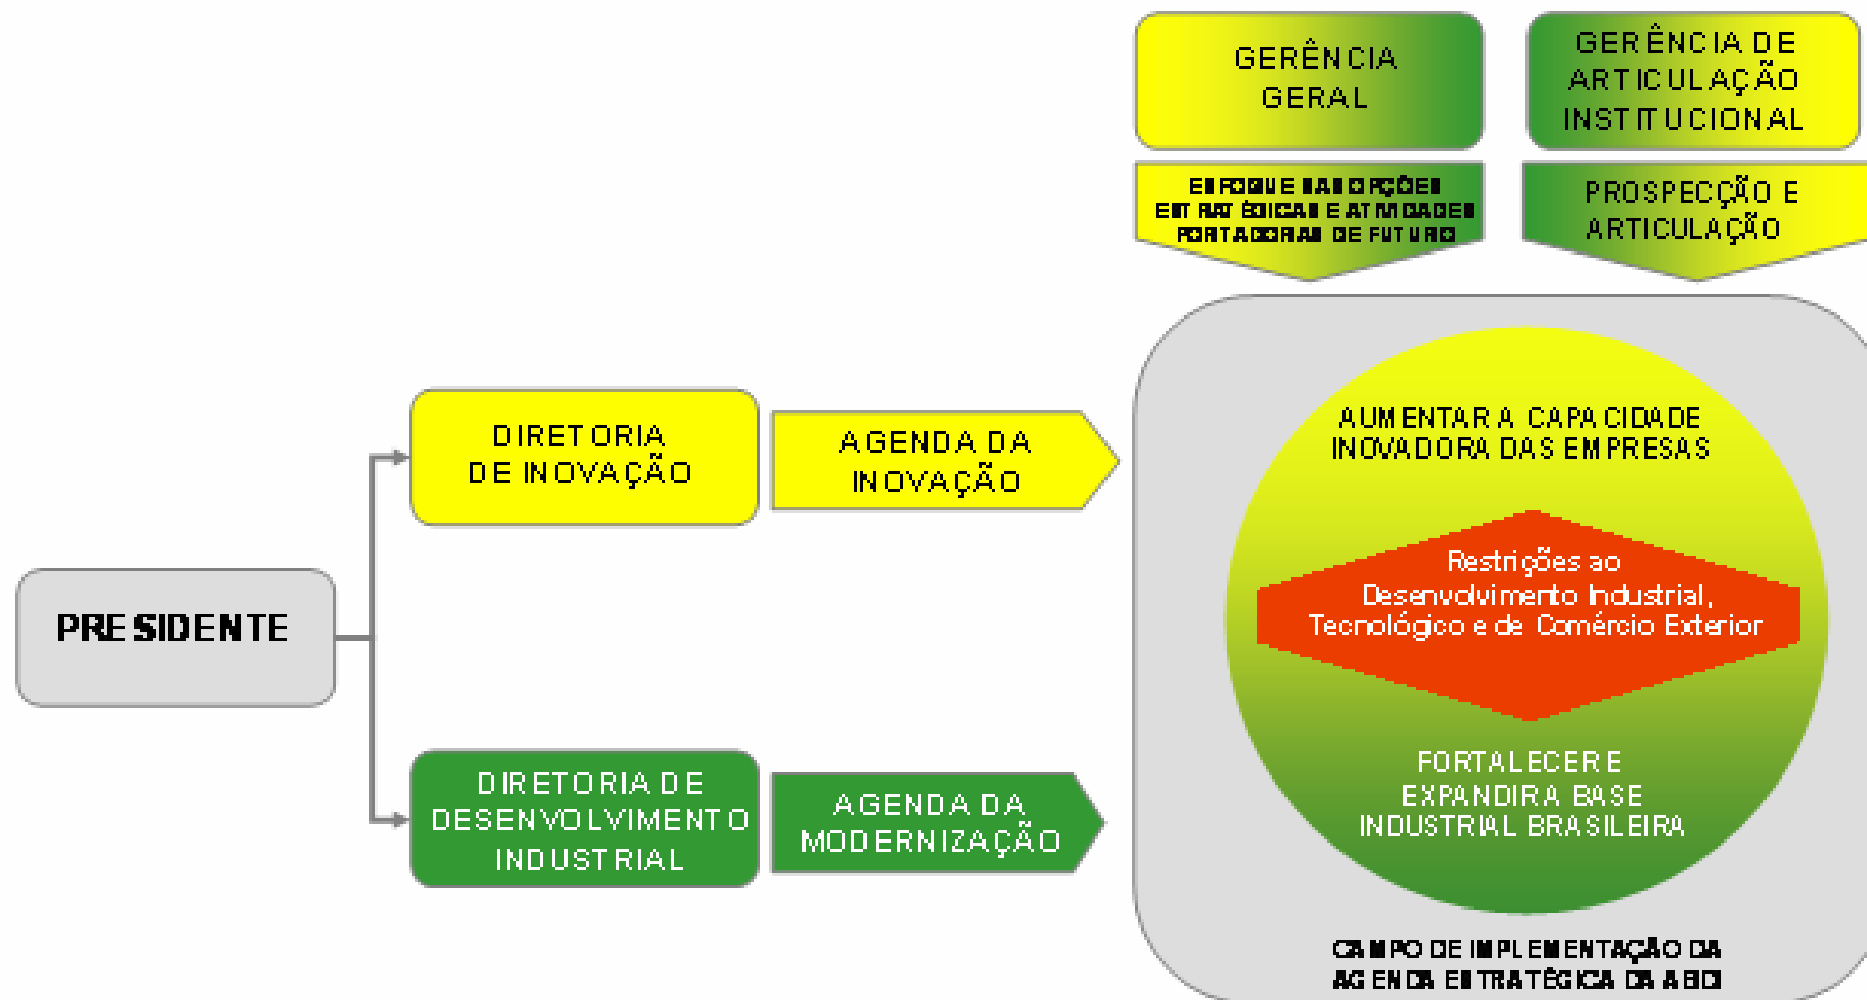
GERÊNCIA GERAL

GERÊNCIA DE ARTICULAÇÃO INSTITUCIONAL

ENFOQUE NAS OPÇÕES ESTRATÉGICAS E ATIVIDADES PORTADORAS DE FUTURO

PROSPECÇÃO E ARTICULAÇÃO

PRESIDENTE

DIRETORIA DE INOVAÇÃO

AGENDA DA INOVAÇÃO

DIRETORIA DE DESENVOLVIMENTO INDUSTRIAL

AGENDA DA MODERNIZAÇÃO

AUMENTAR A CAPACIDADE INOVADORA DAS EMPRESAS

Restrições ao Desenvolvimento Industrial, Tecnológico e de Comércio Exterior

FORTALECER E EXPANDIR A BASE INDUSTRIAL BRASILEIRA

CAMPO DE IMPLEMENTAÇÃO DA AGENDA ESTRATÉGICA DA ABDI